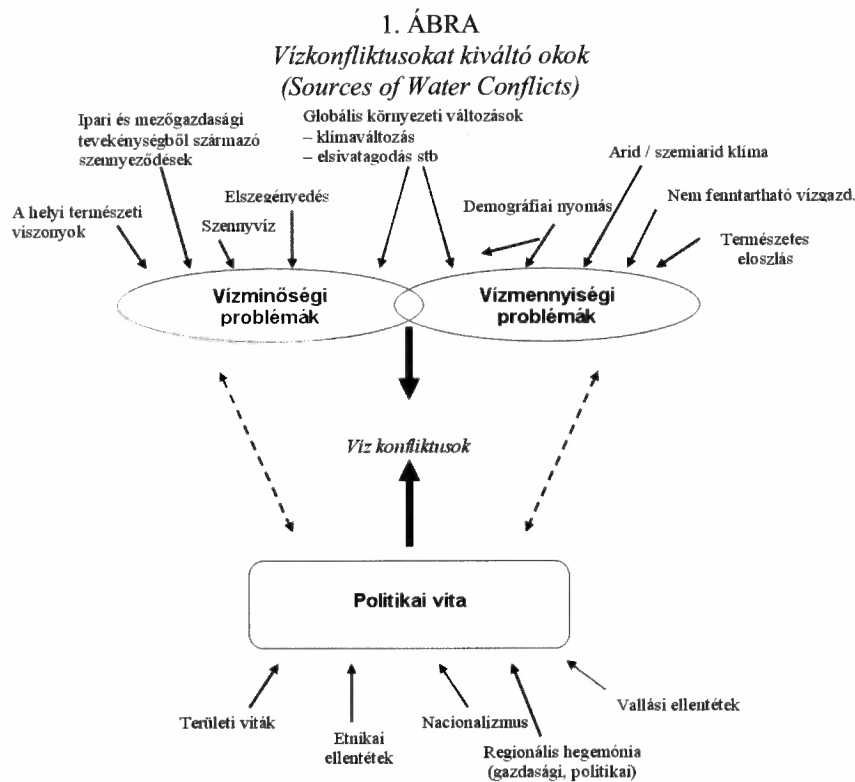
1. ÁBRA
Vízkonfliktusokat kiváltó okok
(Sources of Water Conflicts)

Ipari és mezőgazdasági tevékénységből származó szennyeződések

Globális környezeti változások
– klímaváltozás
– elsivatagodás stb

A helyi természeti viszonyok

Szennyvíz

Elszegényedés

Demográfiai nyomás

Arid / szemiarid klíma

Nem fenntartható vízgazd.

Természetes eloszlás

Vízminőségi problémák

Vízmennyiségi problémák

Víz konfliktusok

Politikai vita

Területi viták

Etnikai ellentétek

Nacionalizmus

Regionális hegemónia (gazdasági, politikai)

Vallási ellentétek